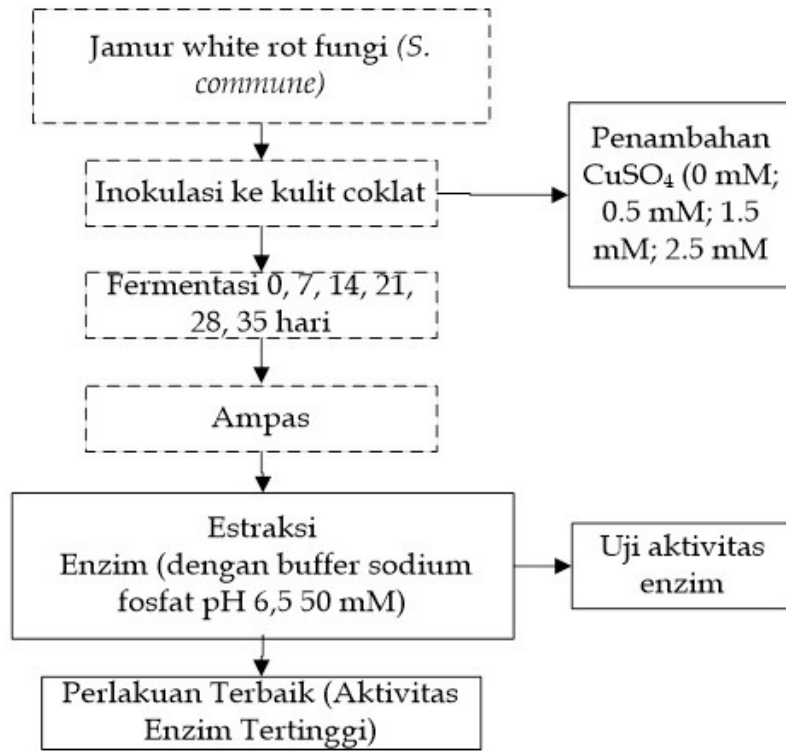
Jamur white rot fungi (S. commune)

Inokulasi ke kulit coklat

Penambahan $CuSO_4$ (0 mM; 0.5 mM; 1.5 mM; 2.5 mM

Fermentasi 0, 7, 14, 21, 28, 35 hari

Ampas

Estraksi
Enzim (dengan buffer sodium fosfat pH 6,5 50 mM)

Uji aktivitas enzim

Perlakuan Terbaik (Aktivitas Enzim Tertinggi)